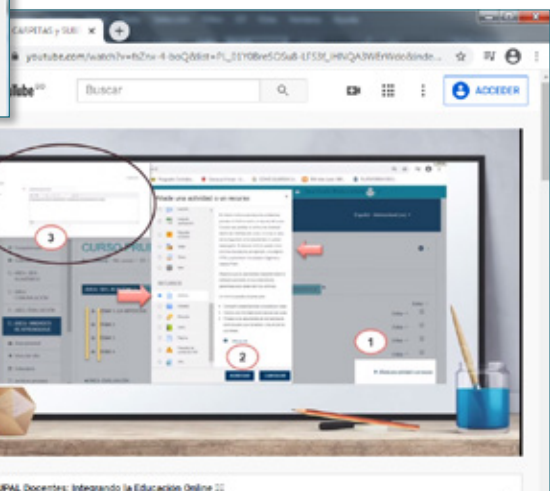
CARPETAS y SUB ×

youtube.com/watch?v=fsZnx-lI-boQ&list=PL_E6Y0Bre5OSu8-LF53f_HNQA3WEWde&inde...

YouTube

Buscar

ACCEDER

3

CURSO PRUE

Añade una actividad o un recurso

RECURSOS

2

1

AGREGAR

CANCELAR

UPAL Docentes: Integrando la Educación Online